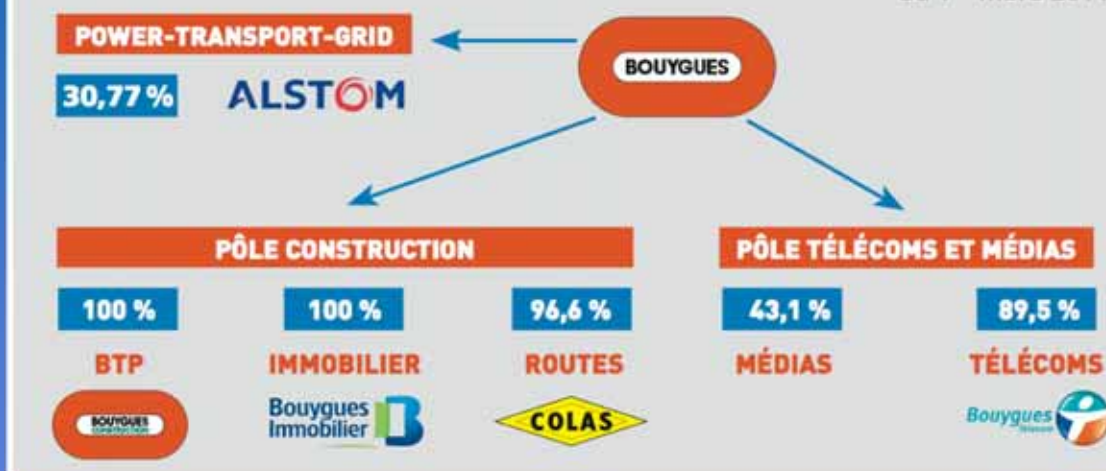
POWER-TRANSPORT-GRID

BOUYGUES

30,77 %

ALSTOM

PÔLE CONSTRUCTION

PÔLE TÉLÉCOMS ET MÉDIAS

100 %

100 %

96,6 %

43,1 %

89,5 %

BTP

IMMOBILIER

ROUTES

MÉDIAS

TÉLÉCOMS

BOUYGUES CONSTRUCTION

Bouygues Immobilier

COLAS

Bouygues Telecom